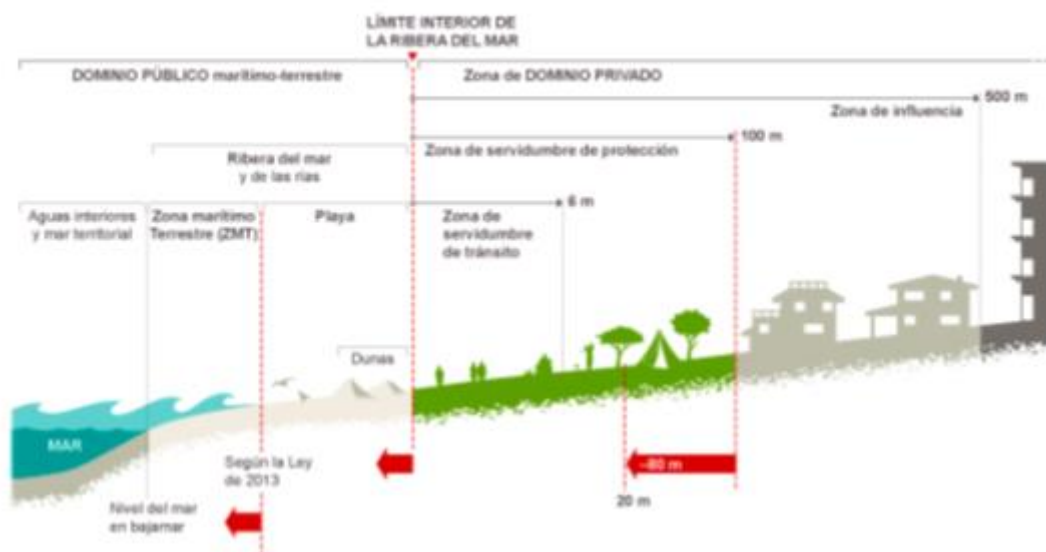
LÍMITE INTERIOR DE LA RIBERA DEL MAR

DOMINIO PÚBLICO marítimo-terrestre

Zona de DOMINIO PRIVADO

500 m

Zona de influencia

100 m

Zona de servidumbre de protección

Ribera del mar y de las rías

6 m

Aguas interiores y mar territorial

Zona marítimo Terrestre (ZMT)

Playa

Zona de servidumbre de tránsito

Dunas

MAR

Según la Ley de 2013

-80 m

20 m

Nivel del mar en bajamar